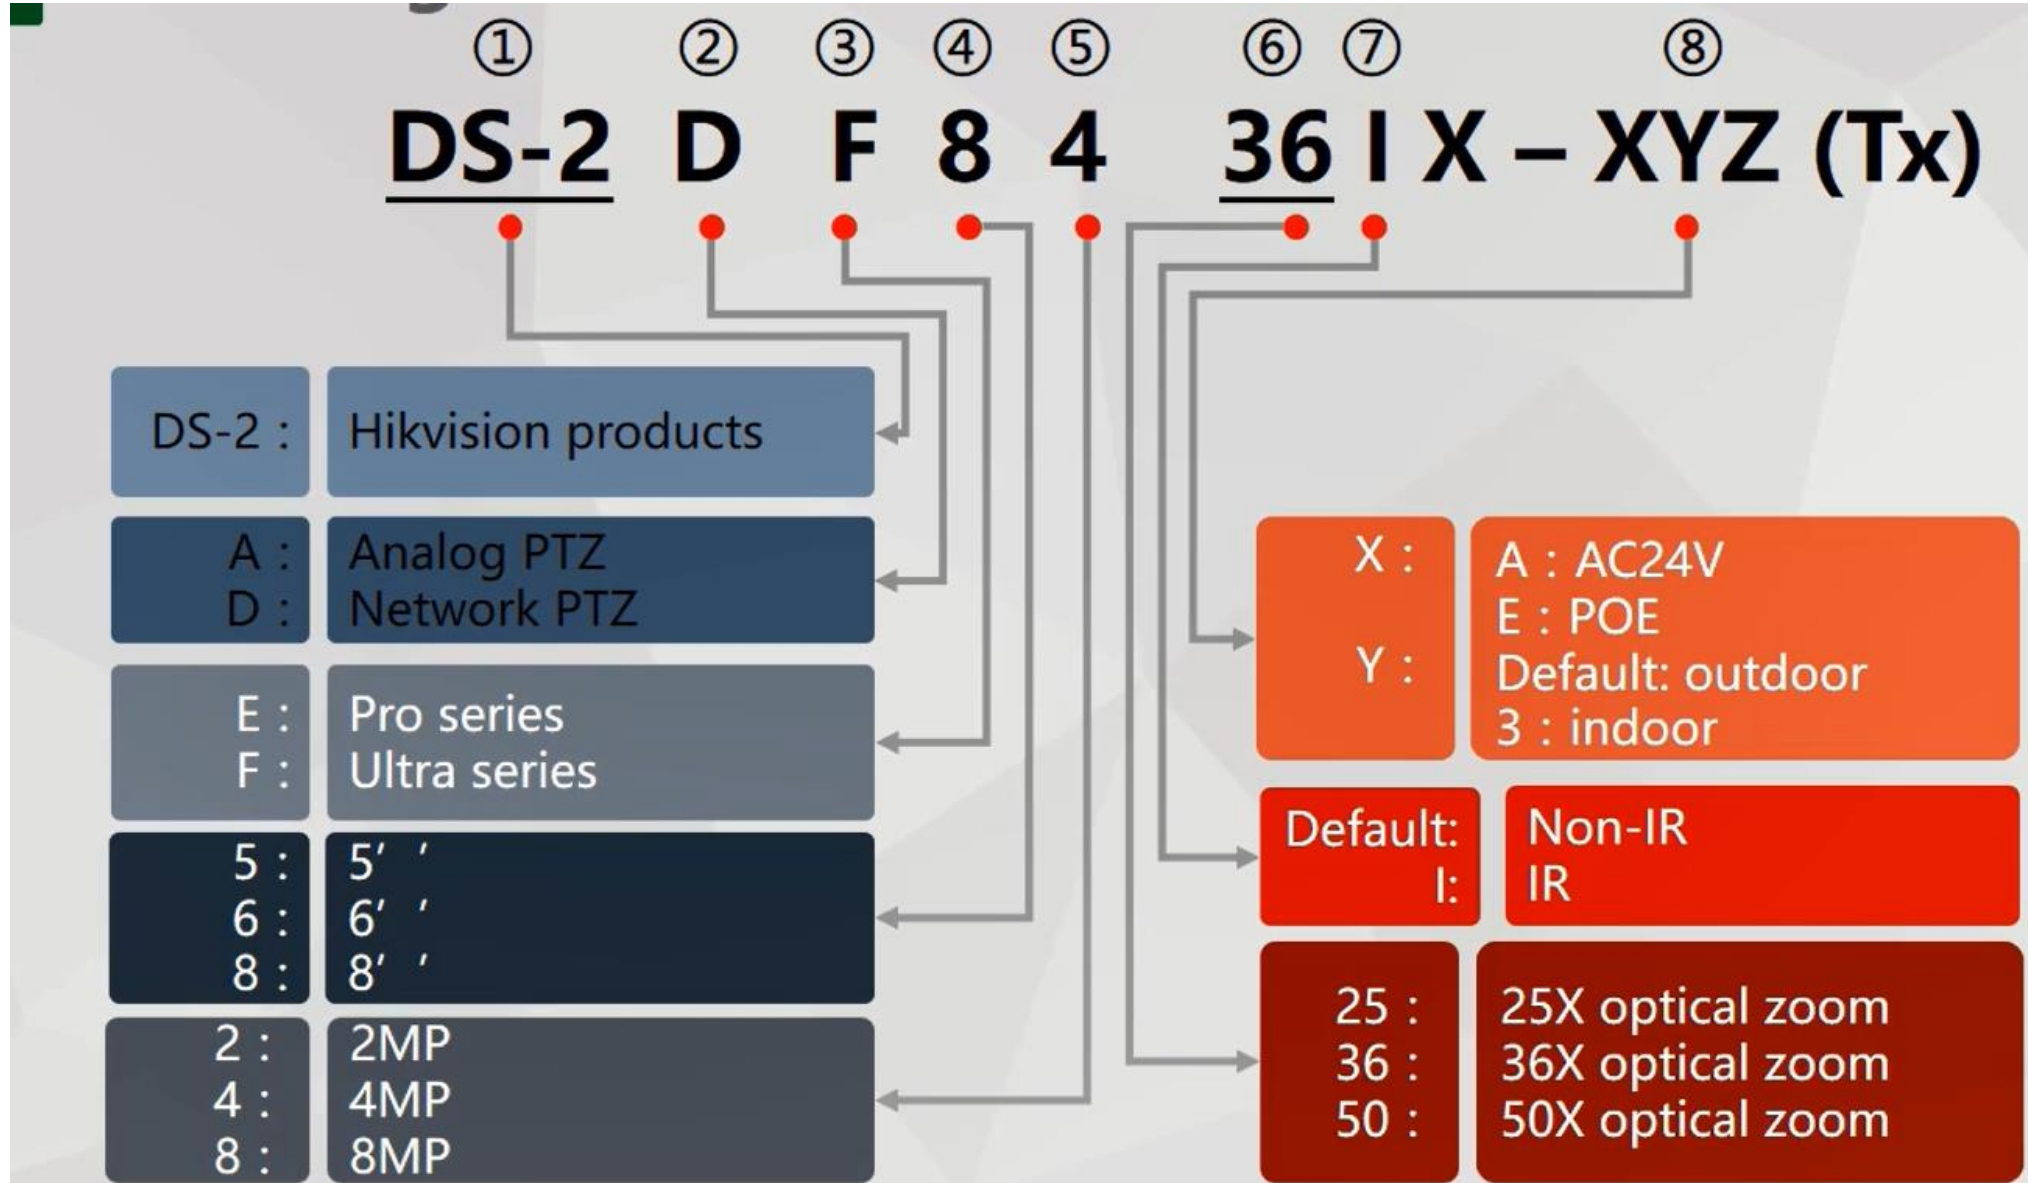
① ② ③ ④ ⑤ ⑥ ⑦ ⑧

DS-2 D F 8 4 36 I X – XYZ (Tx)

| | |
|---|---|
| DS-2 : | Hikvision products |
| A :<br>D : | Analog PTZ<br>Network PTZ |
| E :<br>F : | Pro series<br>Ultra series |
| 5 :<br>6 :<br>8 : | 5′ ′<br>6′ ′<br>8′ ′ |
| 2 :<br>4 :<br>8 : | 2MP<br>4MP<br>8MP |

| | |
|---|---|
| X :<br>Y : | A : AC24V<br>E : POE<br>Default: outdoor<br>3 : indoor |
| Default:<br>I: | Non-IR<br>IR |
| 25 :<br>36 :<br>50 : | 25X optical zoom<br>36X optical zoom<br>50X optical zoom |